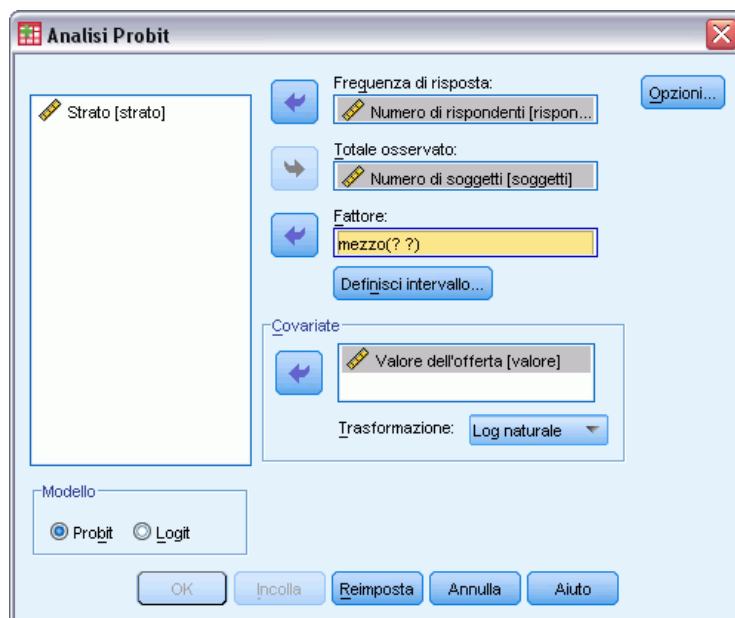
Analisi Probit

Strato [strato]

Frequenza di risposta:
Numero di rispondenti [rispon...

Totale osservato:
Numero di soggetti [soggetti]

Fattore:
mezzo(? ?)

Definisci intervallo...

Opzioni...

Covariate
Valore dell'offerta [valore]

Trasformazione: Log naturale

Modello
Probit Logit

OK Incolla Reimposta Annulla Aiuto